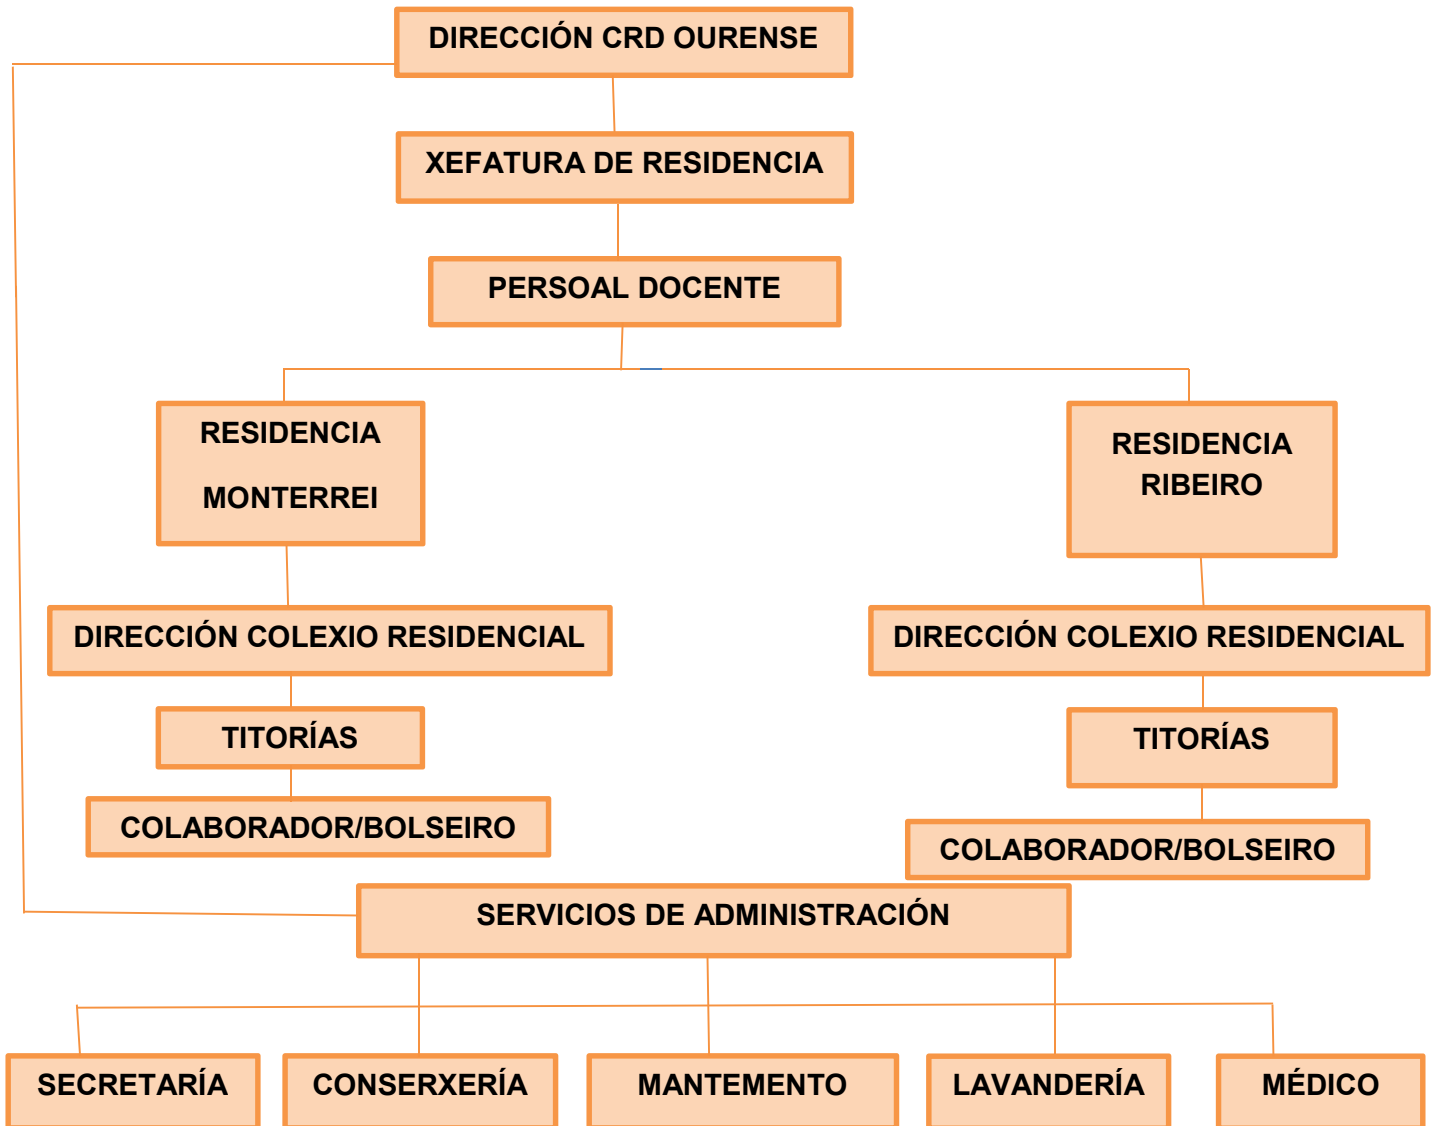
DIRECCIÓN CRD OURENSE

XEFATURA DE RESIDENCIA

PERSOAL DOCENTE

RESIDENCIA

MONTERREI

DIRECCIÓN COLEXIO RESIDENCIAL

TITORÍAS

COLABORADOR/BOLSEIRO

RESIDENCIA RIBEIRO

DIRECCIÓN COLEXIO RESIDENCIAL

TITORÍAS

COLABORADOR/BOLSEIRO

SERVICIOS DE ADMINISTRACIÓN

SECRETARÍA

CONSERXERÍA

MANTEMENTO

LAVANDERÍA

MÉDICO